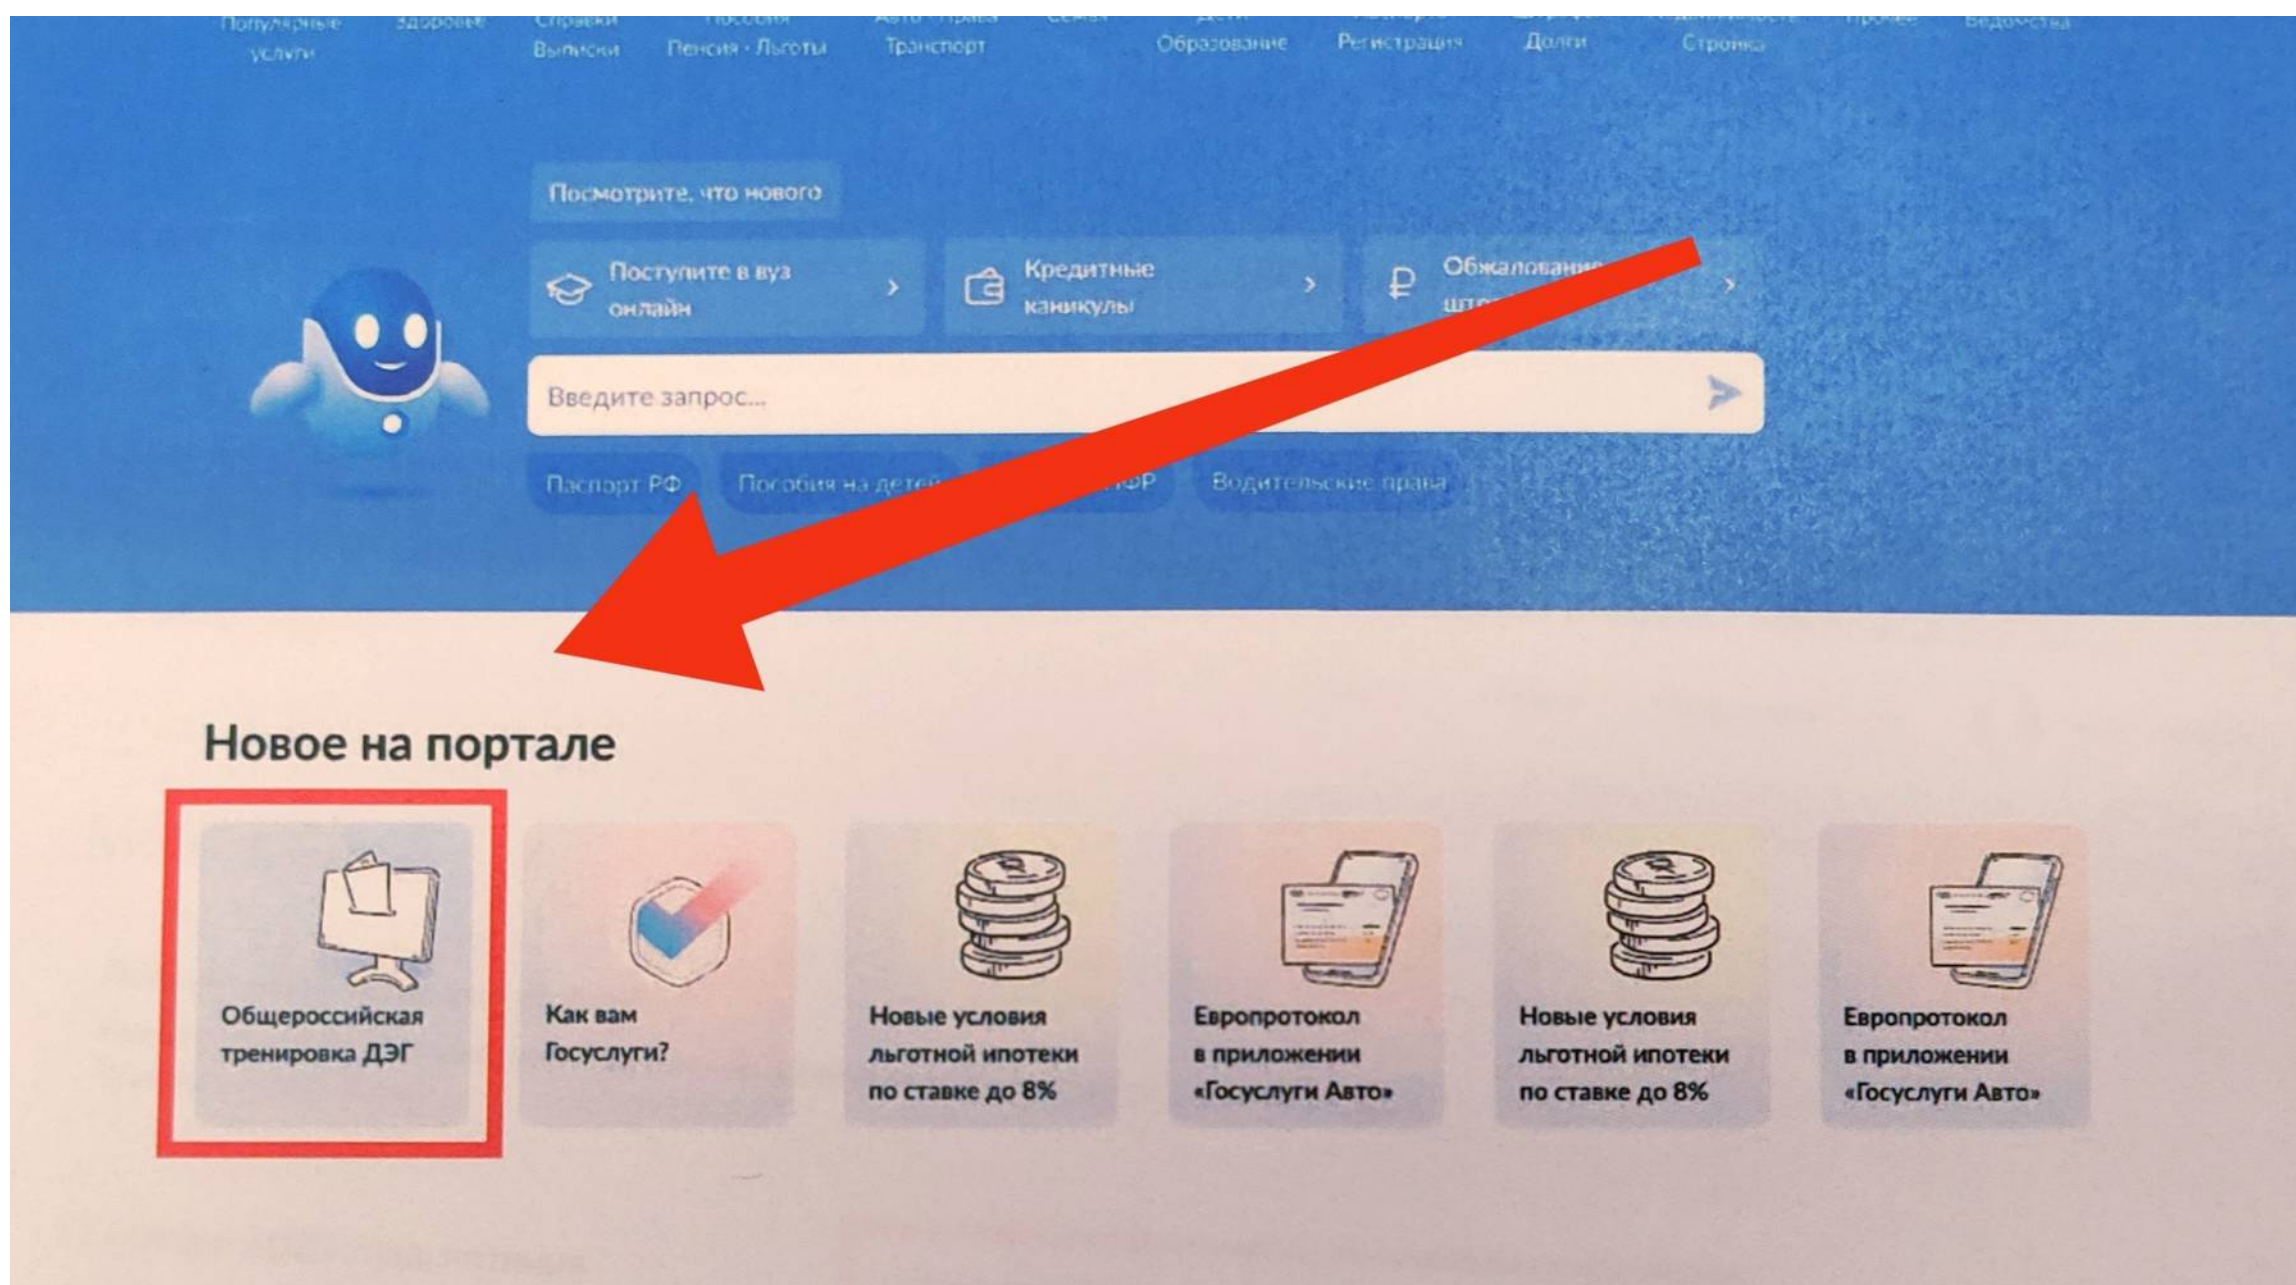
Популярные услуги Здоровье Справки Выписки Пособия Пенсия · Льготы Авто · Права Транспорт Семья Дети Образование Регистрация Долги Стройка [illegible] Ведомства

Посмотрите, что нового

Поступите в вуз онлайн

Кредитные каникулы

Обжалование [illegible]

Введите запрос...

Паспорт РФ Пособия на детей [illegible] Водительские права

Новое на портале

Общероссийская тренировка ДЭГ

Как вам Госуслуги?

Новые условия льготной ипотеки по ставке до 8%

Европротокол в приложении «Госуслуги Авто»

Новые условия льготной ипотеки по ставке до 8%

Европротокол в приложении «Госуслуги Авто»